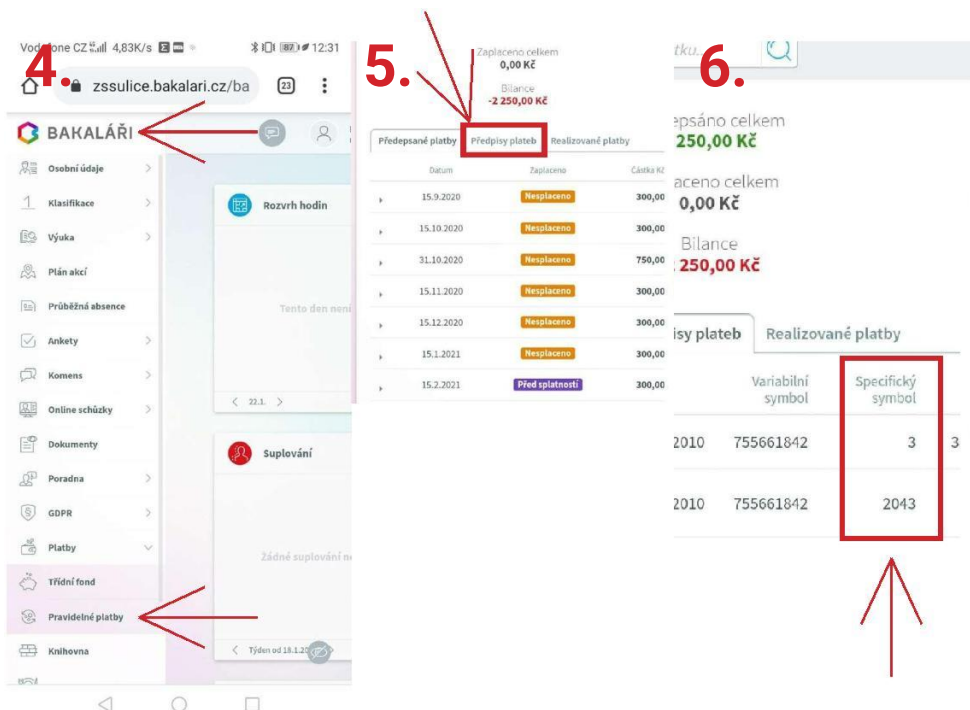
Vodafone CZ 4,83K/s 12:31

4.

zssulice.bakalari.cz/ba

23

BAKALÁŘI

Osobní údaje

Klasifikace

Výuka

Plán akcí

Průběžná absence

Ankety

Komens

Online schůzky

Dokumenty

Poradna

GDPR

Platby

Třídní fond

Pravidelné platby

Knihovna

Rozvrh hodin

Tento den není

22.1.

Suplování

Žádné suplování n

Týden od 18.1.20

5.

Zaplaceno celkem
0,00 Kč

Bilance
-2 250,00 Kč

Předepsané platby | Předpisy plateb | Realizované platby

| | Datum | Zaplaceno | Částka Kč |
|---|---|---|---|
| ▸ | 15.9.2020 | Nesplaceno | 300,00 |
| ▸ | 15.10.2020 | Nesplaceno | 300,00 |
| ▸ | 31.10.2020 | Nesplaceno | 750,00 |
| ▸ | 15.11.2020 | Nesplaceno | 300,00 |
| ▸ | 15.12.2020 | Nesplaceno | 300,00 |
| ▸ | 15.1.2021 | Nesplaceno | 300,00 |
| ▸ | 15.2.2021 | Před splatností | 300,00 |

6.

tku.

epsáno celkem
250,00 Kč

aceno celkem
0,00 Kč

Bilance
250,00 Kč

isy plateb | Realizované platby

| | Variabilní symbol | Specifický symbol | |
|---|---|---|---|
| 2010 | 755661842 | 3 | 3 |
| 2010 | 755661842 | 2043 | |